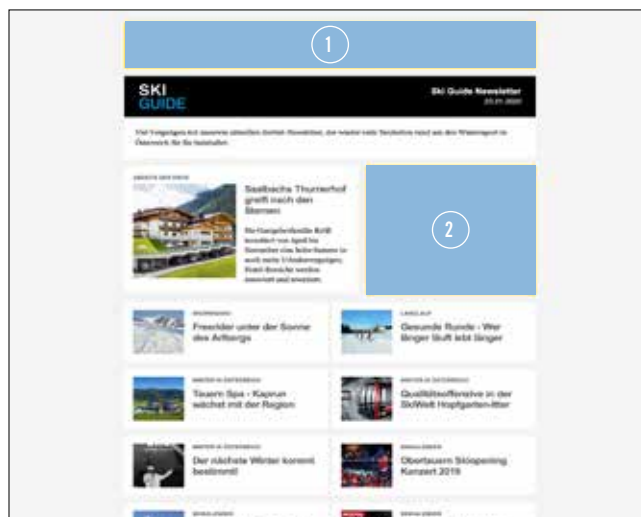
1

SKI GUIDE

Ski Guide Newsletter
23.01.2020

Viel Vergnügen mit unserem aktuellen dritten Newsletter, der wieder viele Neuheiten rund um den Wintersport in Österreich für Sie bereithält.

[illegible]

Saalbachs Thurnerhof greift nach den Sternen

Die Hoteliersfamilie Kröll investiert von April bis November eine hohe Summe in noch mehr Urlaubsvergnügen. Hotel-Bereiche werden saniert und erweitert.

2

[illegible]

Freerider unter der Sonne des Arlbergs

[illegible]

Gesunde Runde - Wer länger läuft lebt länger

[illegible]

Tauern Spa - Kaprun wächst mit der Region

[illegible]

Qualitätsoffensive in der SkiWelt Hopfgarten-Itter

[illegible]

Der nächste Winter kommt bestimmt!

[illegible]

Obertauern Skiopening Konzert 2019